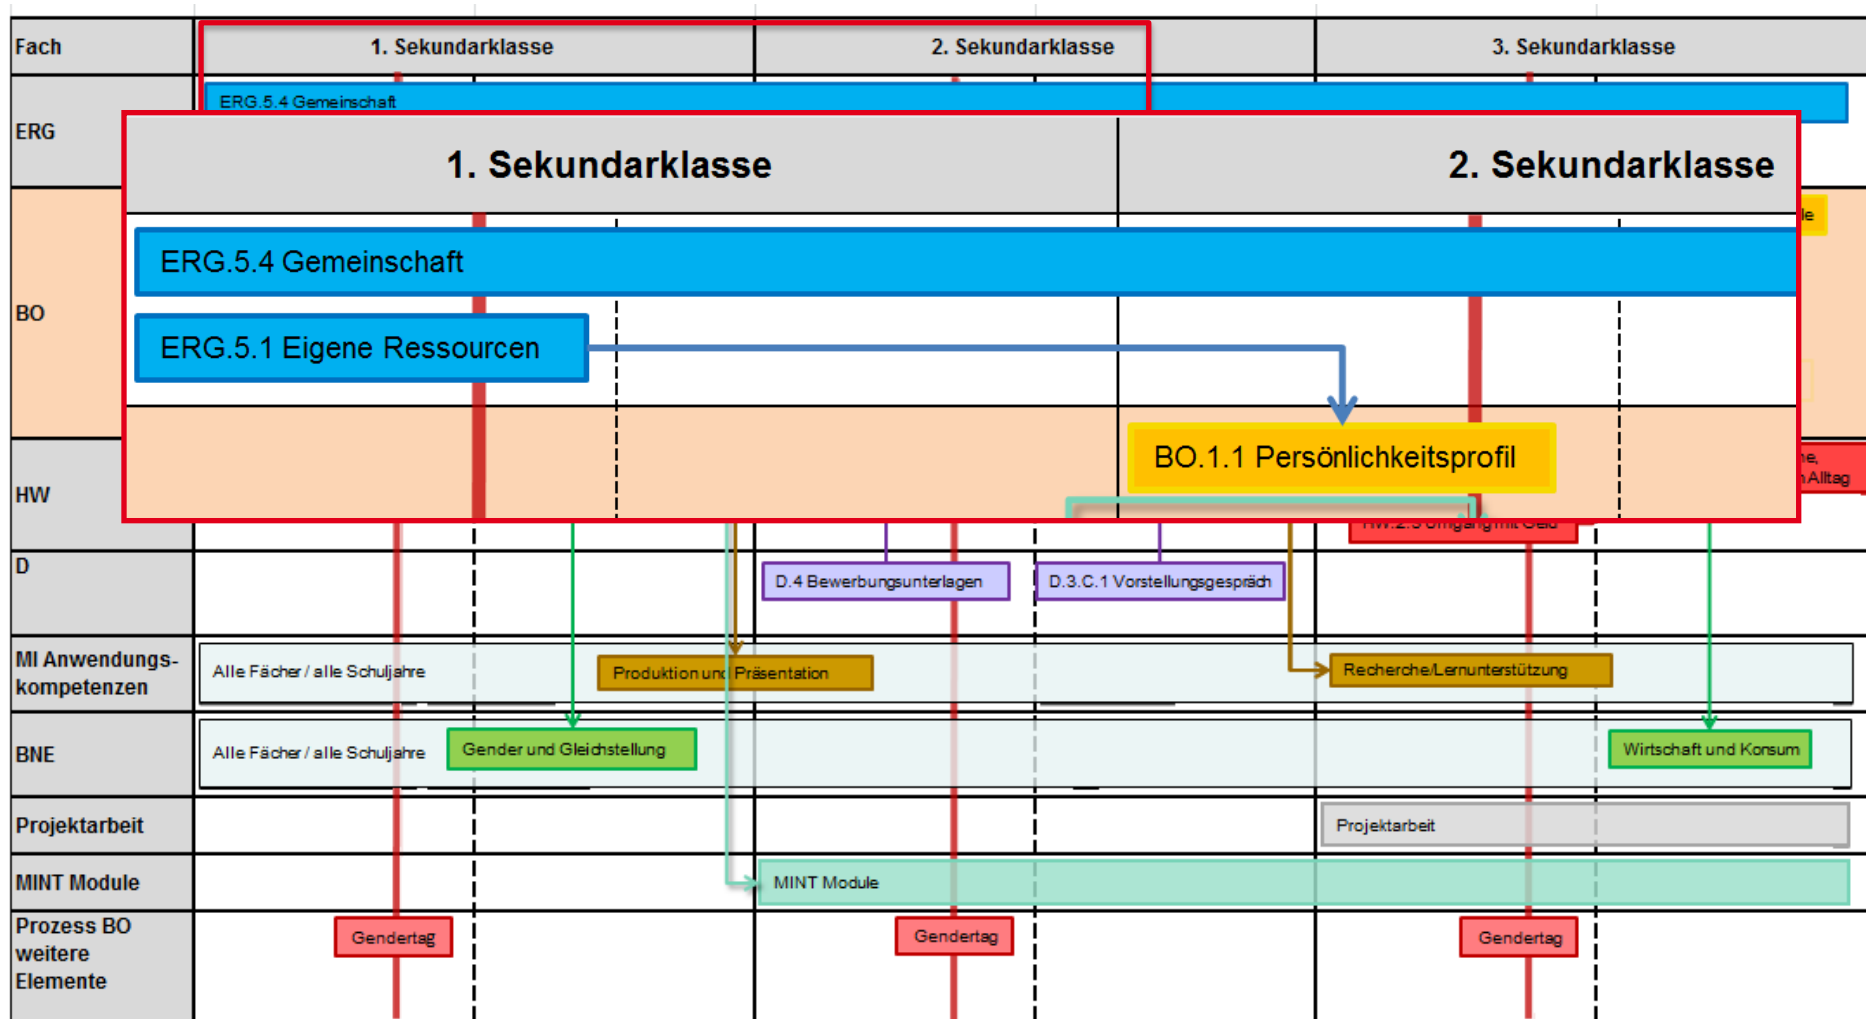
Fach

1. Sekundarklasse

2. Sekundarklasse

3. Sekundarklasse

ERG

ERG.5.4 Gemeinschaft

1. Sekundarklasse

2. Sekundarklasse

ERG.5.4 Gemeinschaft

ERG.5.1 Eigene Ressourcen

BO

BO.1.1 Persönlichkeitsprofil

le

HW

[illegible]e, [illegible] Alltag

HW.2.5 Umgang mit Geld

D

D.4 Bewerbungsunterlagen

D.3.C.1 Vorstellungsgespräch

MI Anwendungskompetenzen

Alle Fächer / alle Schuljahre

Produktion und Präsentation

Recherche/Lernunterstützung

BNE

Alle Fächer / alle Schuljahre

Gender und Gleichstellung

Wirtschaft und Konsum

Projektarbeit

Projektarbeit

MINT Module

MINT Module

Prozess BO weitere Elemente

Gendertag

Gendertag

Gendertag